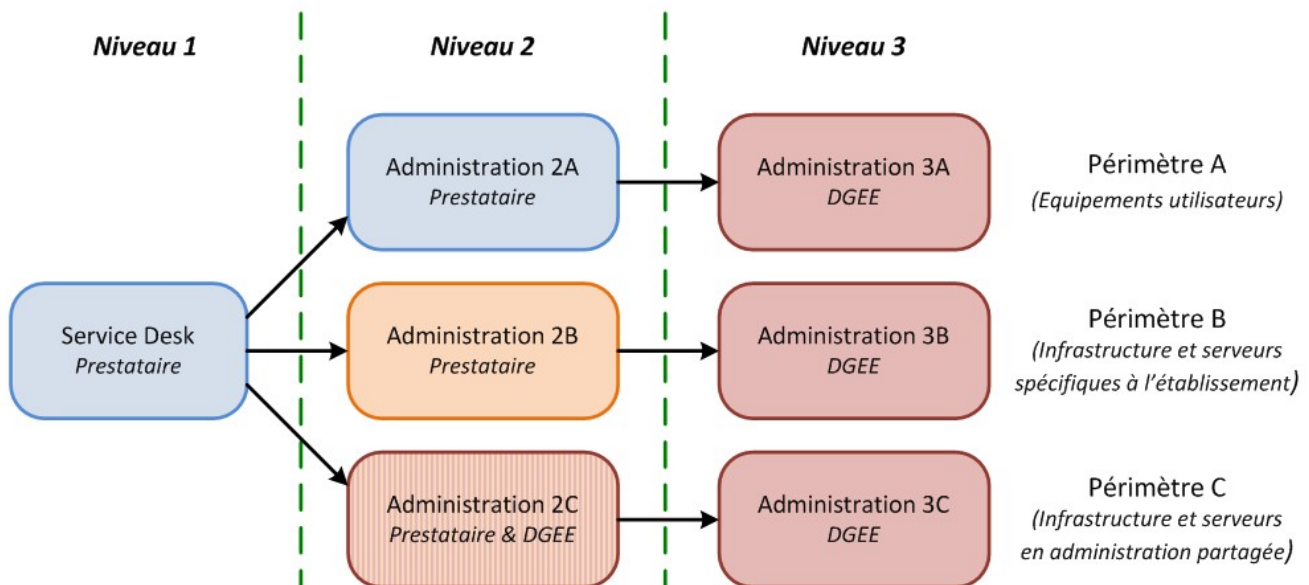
Niveau 1

Niveau 2

Niveau 3

Service Desk
Prestataire

Administration 2A
Prestataire

Administration 2B
Prestataire

Administration 2C
Prestataire & DGEE

Administration 3A
DGEE

Administration 3B
DGEE

Administration 3C
DGEE

Périmètre A
(Equipements utilisateurs)

Périmètre B
(Infrastructure et serveurs spécifiques à l'établissement)

Périmètre C
(Infrastructure et serveurs en administration partagée)